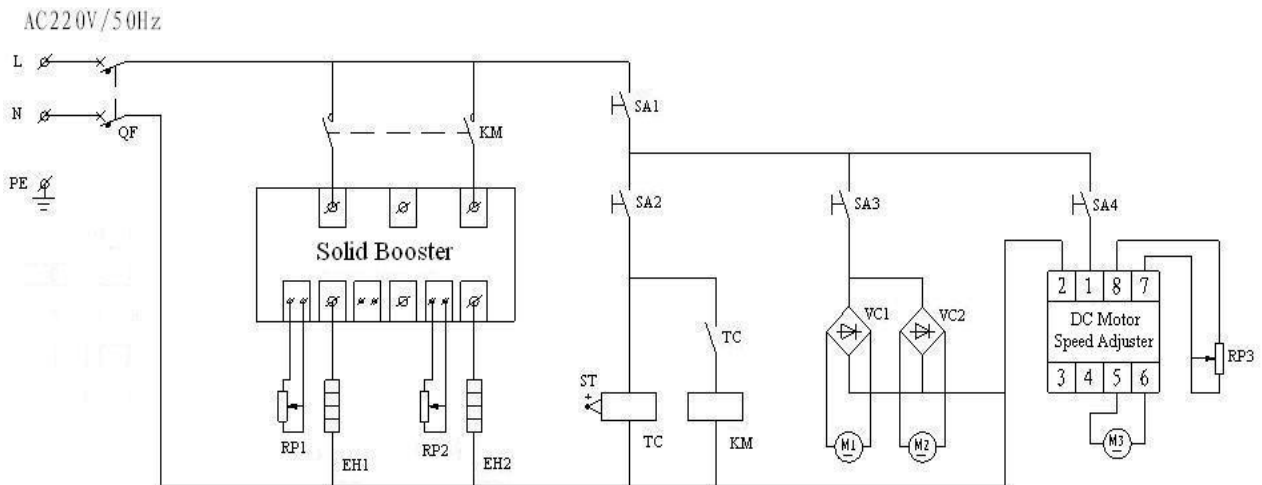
AC220V/50Hz

L

N

QF

PE

KM

Solid Booster

RP1

EH1

RP2

EH2

SA1

SA2

ST

TC

TC

KM

SA3

VC1

VC2

M1

M2

SA4

| 2 | 1 | 8 | 7 |
|---|---|---|---|

DC Motor Speed Adjuster

| 3 | 4 | 5 | 6 |
|---|---|---|---|

RP3

M3